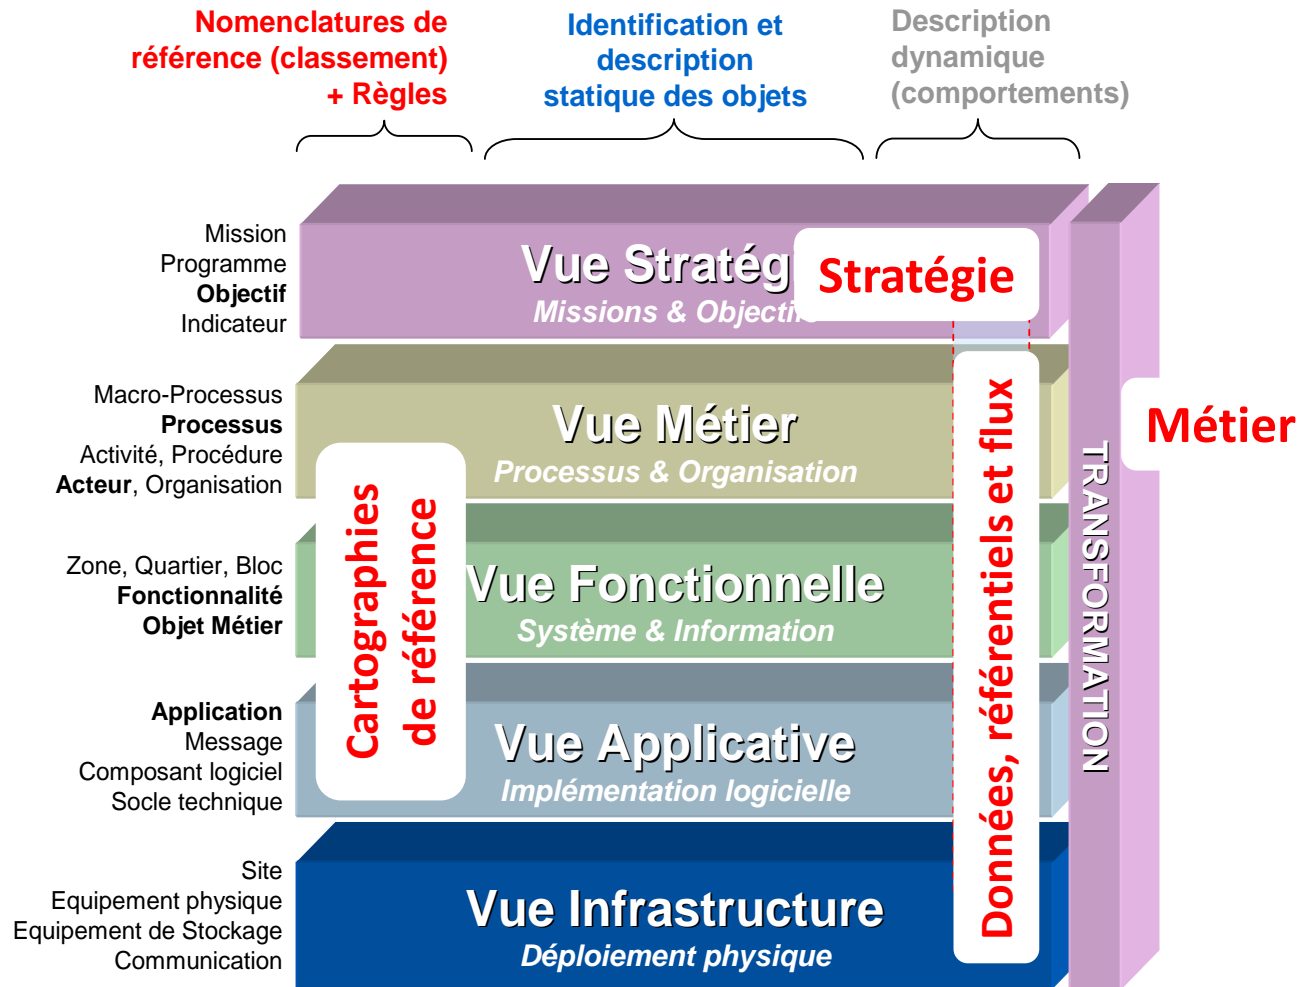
Nomenclatures de référence (classement) + Règles

Identification et description statique des objets

Description dynamique (comportements)

Mission
Programme
**Objectif**
Indicateur

Vue Stratég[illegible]
Missions & Objecti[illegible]

Stratégie

Macro-Processus
**Processus**
Activité, Procédure
**Acteur**, Organisation

Vue Métier
Processus & Organisation

Zone, Quartier, Bloc
**Fonctionnalité**
**Objet Métier**

Vue Fonctionnelle
Système & Information

**Application**
Message
Composant logiciel
Socle technique

Vue Applicative
Implémentation logicielle

Site
Equipement physique
Equipement de Stockage
Communication

Vue Infrastructure
Déploiement physique

Cartographies de référence

Données, référentiels et flux

TRANSFORMATION

Métier